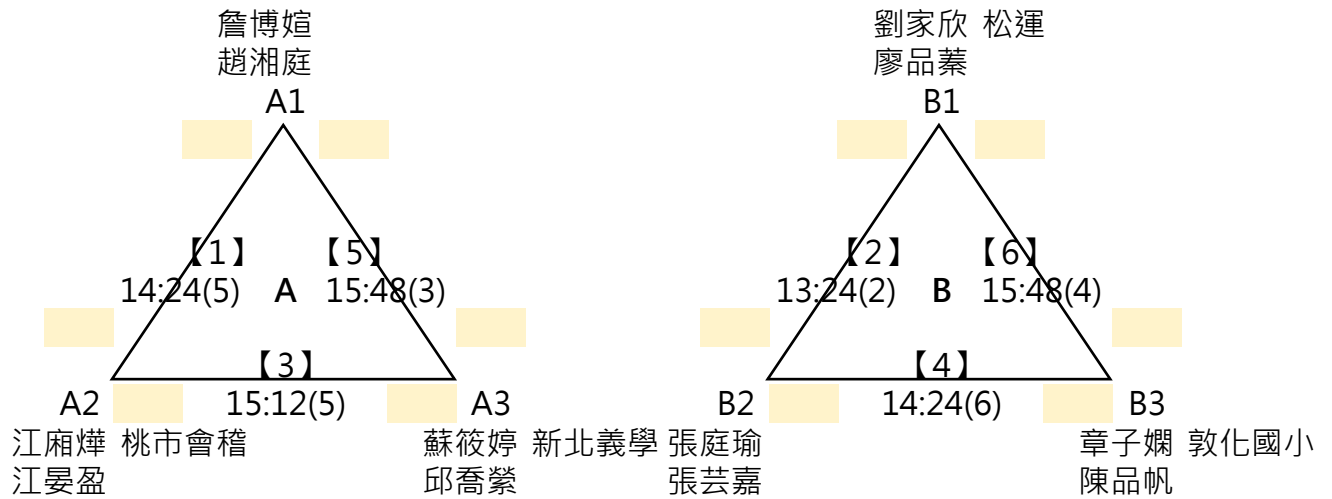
詹博媗
趙湘庭
A1

【1】
14:24(5)

A

【5】
15:48(3)

【3】
15:12(5)

A2
江廂燁 桃市會稽
江晏盈

A3
蘇筱婷 新北義學
邱喬縈

劉家欣 松運
廖品蓁
B1

【2】
13:24(2)

B

【6】
15:48(4)

【4】
14:24(6)

B2
張庭瑜
張芸嘉

B3
章子嫻 敦化國小
陳品帆